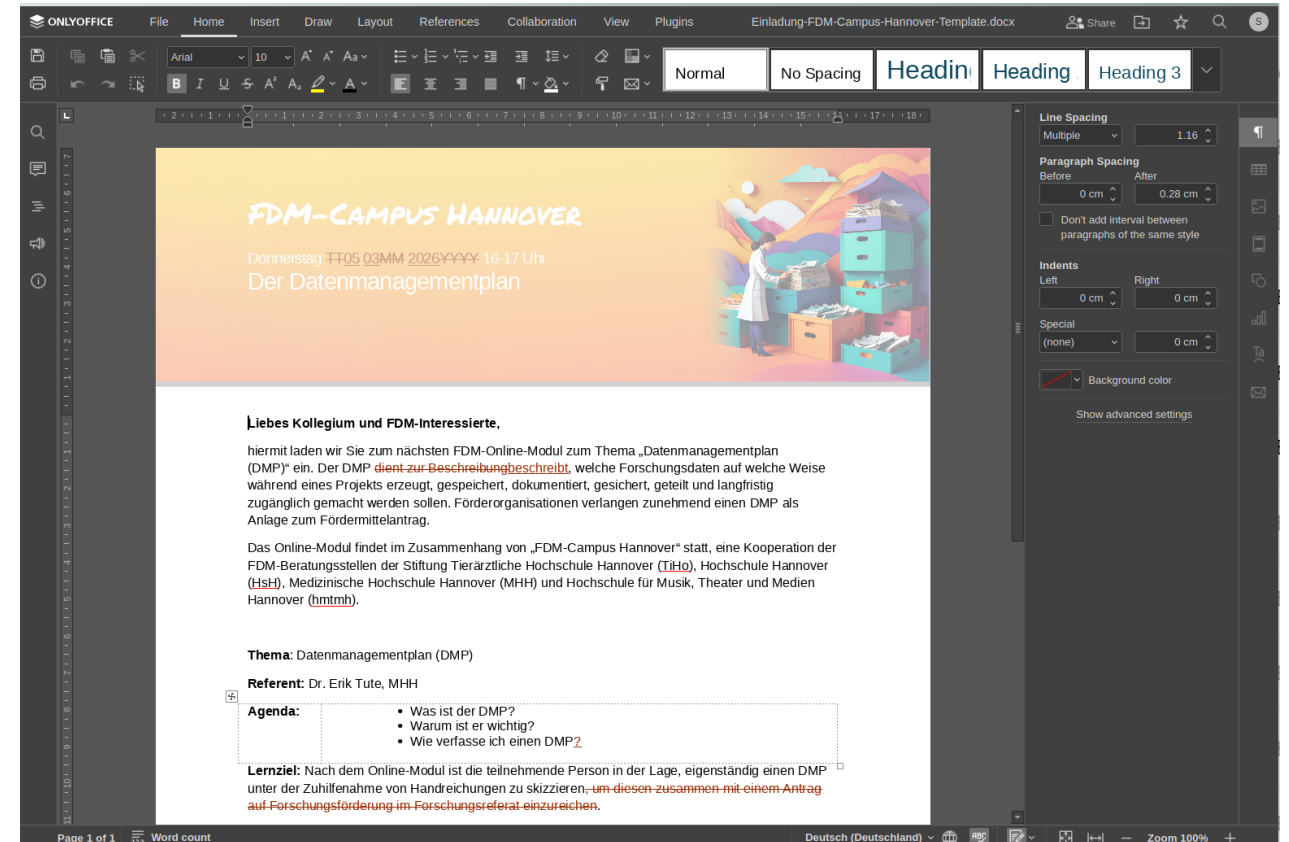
ONLYOFFICE File Home Insert Draw Layout References Collaboration View Plugins Einladung-FDM-Campus-Hannover-Template.docx Share S

Arial 10 Normal No Spacing Headin Heading Heading 3

FDM-Campus Hannover

Donnerstag TT05 03MM 2026YYYY 16-17 Uhr
Der Datenmanagementplan

Liebes Kollegium und FDM-Interessierte,

hiermit laden wir Sie zum nächsten FDM-Online-Modul zum Thema „Datenmanagementplan (DMP)“ ein. Der DMP dient zur Beschreibungbeschreibt, welche Forschungsdaten auf welche Weise während eines Projekts erzeugt, gespeichert, dokumentiert, gesichert, geteilt und langfristig zugänglich gemacht werden sollen. Förderorganisationen verlangen zunehmend einen DMP als Anlage zum Fördermittelantrag.

Das Online-Modul findet im Zusammenhang von „FDM-Campus Hannover“ statt, eine Kooperation der FDM-Beratungsstellen der Stiftung Tierärztliche Hochschule Hannover (TiHo), Hochschule Hannover (HsH), Medizinische Hochschule Hannover (MHH) und Hochschule für Musik, Theater und Medien Hannover (hmtmh).

Thema: Datenmanagementplan (DMP)

Referent: Dr. Erik Tute, MHH

| Agenda: | • Was ist der DMP?<br>• Warum ist er wichtig?<br>• Wie verfasse ich einen DMP? |
|---|---|

Lernziel: Nach dem Online-Modul ist die teilnehmende Person in der Lage, eigenständig einen DMP unter der Zuhilfenahme von Handreichungen zu skizzieren, um diesen zusammen mit einem Antrag auf Forschungsförderung im Forschungsreferat einzureichen.

Line Spacing
Multiple 1.16
Paragraph Spacing
Before After
0 cm 0.28 cm
Don't add interval between paragraphs of the same style
Indents
Left Right
0 cm 0 cm
Special
(none) 0 cm
Background color
Show advanced settings

Page 1 of 1 Word count Deutsch (Deutschland) Zoom 100%